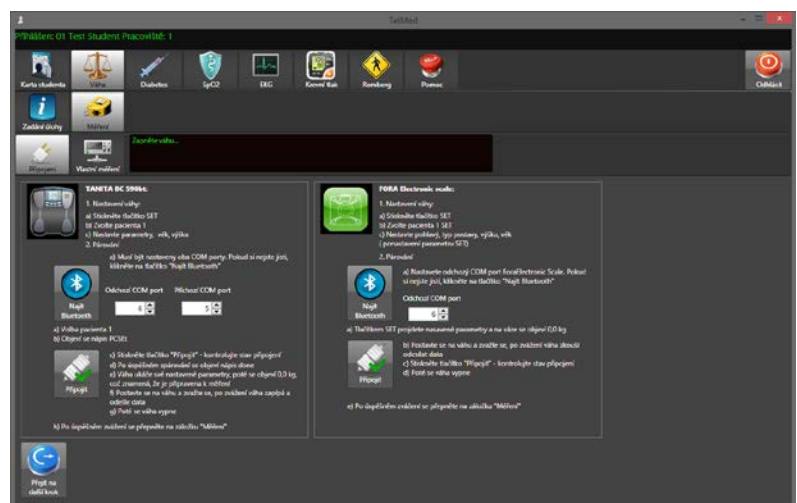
TeliMed

Přihlášen: 01 Test Student Pracoviště: 1

Karta studenta
Váha
Diabetes
SpO2
EKG
Krevní tlak
Romberg
Pomoc
Odhlásit

Zadání úlohy
Měření

Připojení
Vlastní měření

Zvažte váhu...

TANITA BC 590bt:

1. Nastavení váhy:
a) Stiskněte tlačítko SET
b) Zvolte pacienta 1
c) Nastavte parametry, věk, výška
2. Párování

d) Musí být nastaveny oba COM porty. Pokud si nejste jisti, klikněte na tlačítko "Najít Bluetooth"

Najít Bluetooth
Odchozí COM port 4
Příchozí COM port 5

a) Volba pacienta 1
b) Objeví se nápis PCSET

c) Stiskněte tlačítko "Připojit" - kontrolujte stav připojení
d) Po úspěšném spárování se objeví nápis done
e) Váha uloží své nastavené parametry, poté se objeví 0,0 kg, což znamená, že je připravena k měření
f) Postavte se na váhu a zvažte se, po zvážení váha zapípá a odešle data
g) Poté se váha vypne

Připojit

h) Po úspěšném zvážení se přepněte na záložku "Měření"

FORA Electronic scale:

1. Nastavení váhy:
a) Stiskněte tlačítko SET
b) Zvolte pacienta 1 SET
c) Nastavte pohlaví, typ postavy, výšku, věk (potvrzování parametru SET)

2. Párování

Najít Bluetooth
a) Nastavte odchozí COM port ForaElectronic Scale. Pokud si nejste jisti, klikněte na tlačítko "Najít Bluetooth"

Odchozí COM port 6

a) Tlačítkem SET projdete nastavené parametry a na váze se objeví 0,0 kg

b) Postavte se na váhu a zvažte se, po zvážení váha zkusí odeslat data
c) Stiskněte tlačítko "Připojit" - kontrolujte stav připojení
d) Poté se váha vypne

Připojit

e) Po úspěšném zvážení se přepněte na záložku "Měření"

Přejít na další krok